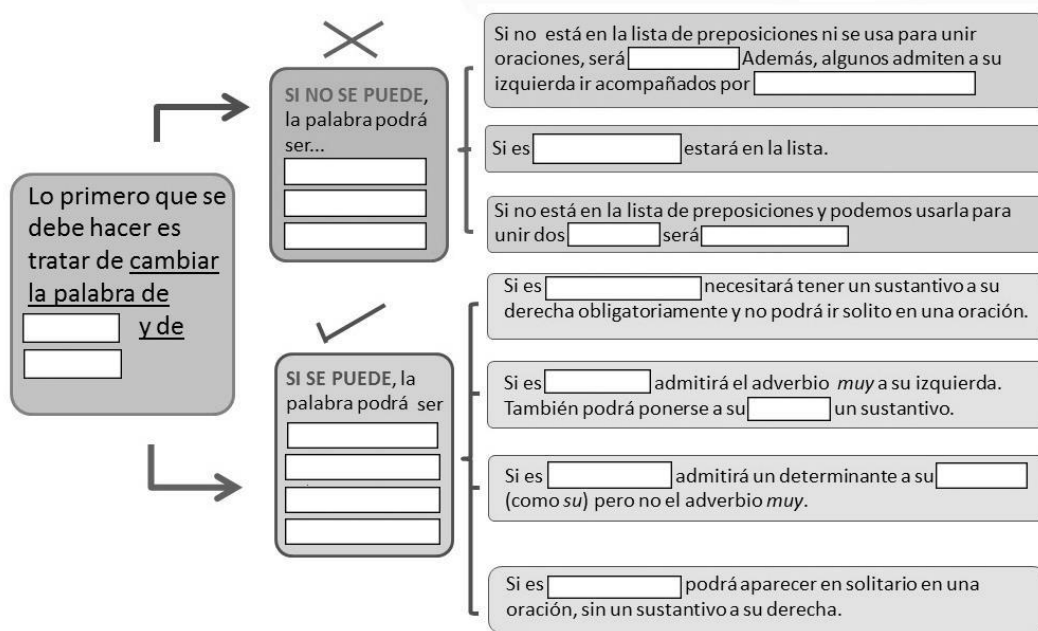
Lo primero que se debe hacer es tratar de cambiar la palabra de [ ] y de [ ]

SI NO SE PUEDE, la palabra podrá ser...

Si no está en la lista de preposiciones ni se usa para unir oraciones, será [ ] Además, algunos admiten a su izquierda ir acompañados por [ ]

Si es [ ] estará en la lista.

Si no está en la lista de preposiciones y podemos usarla para unir dos [ ] será [ ]

SI SE PUEDE, la palabra podrá ser

Si es [ ] necesitará tener un sustantivo a su derecha obligatoriamente y no podrá ir solito en una oración.

Si es [ ] admitirá el adverbio *muy* a su izquierda. También podrá ponerse a su [ ] un sustantivo.

Si es [ ] admitirá un determinante a su [ ] (como *su*) pero no el adverbio *muy*.

Si es [ ] podrá aparecer en solitario en una oración, sin un sustantivo a su derecha.